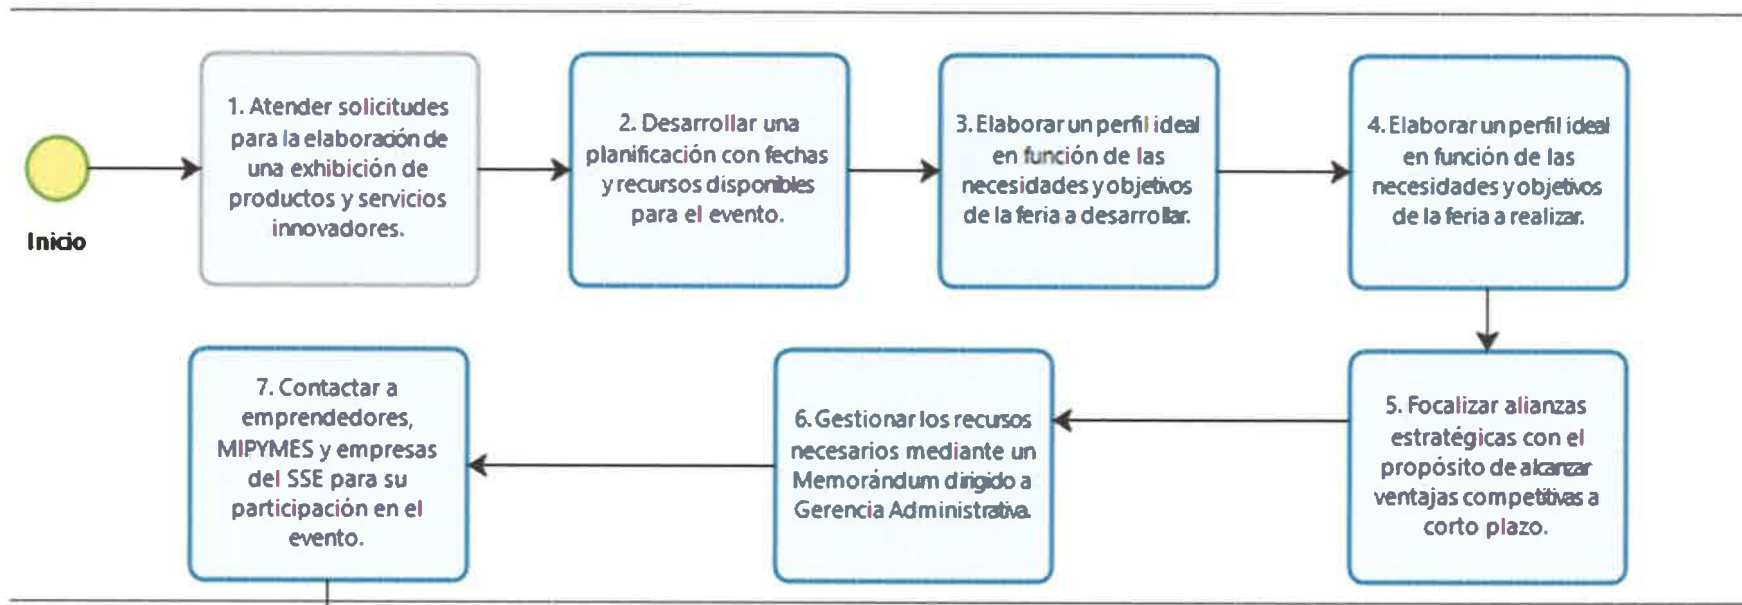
Inicio

1. Atender solicitudes para la elaboración de una exhibición de productos y servicios innovadores.

2. Desarrollar una planificación con fechas y recursos disponibles para el evento.

3. Elaborar un perfil ideal en función de las necesidades y objetivos de la feria a desarrollar.

4. Elaborar un perfil ideal en función de las necesidades y objetivos de la feria a realizar.

5. Focalizar alianzas estratégicas con el propósito de alcanzar ventajas competitivas a corto plazo.

6. Gestionar los recursos necesarios mediante un Memorándum dirigido a Gerencia Administrativa.

7. Contactar a emprendedores, MIPYMES y empresas del SSE para su participación en el evento.